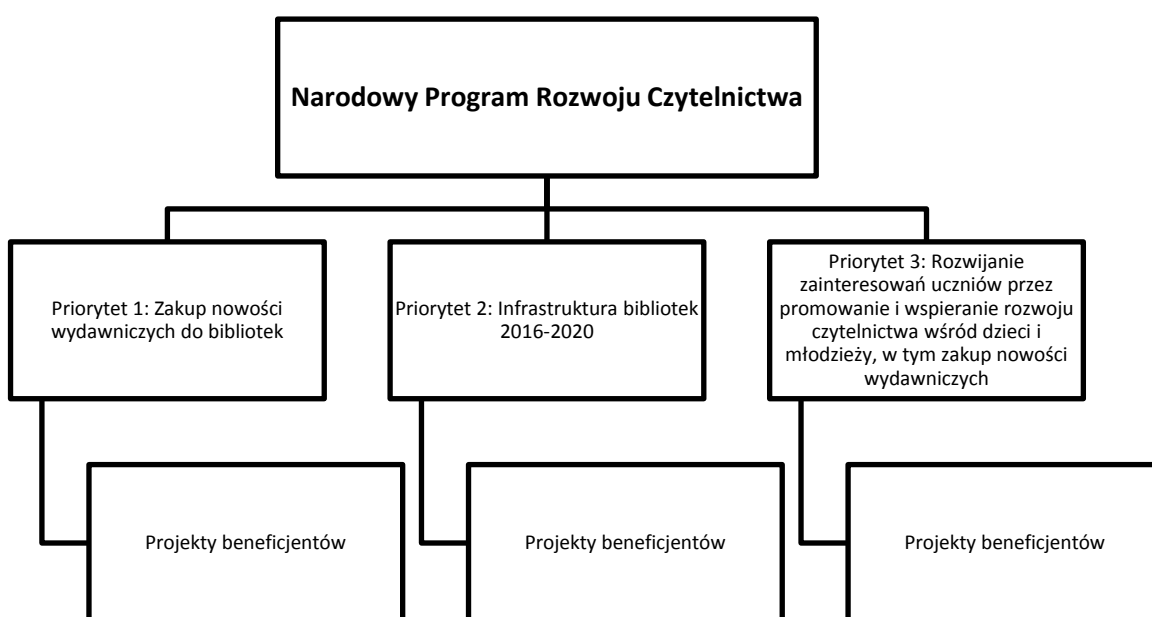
Narodowy Program Rozwoju Czytelnictwa

Priorytet 1: Zakup nowości wydawniczych do bibliotek

Priorytet 2: Infrastruktura bibliotek 2016-2020

Priorytet 3: Rozwijanie zainteresowań uczniów przez promowanie i wspieranie rozwoju czytelnictwa wśród dzieci i młodzieży, w tym zakup nowości wydawniczych

Projekty beneficjentów

Projekty beneficjentów

Projekty beneficjentów